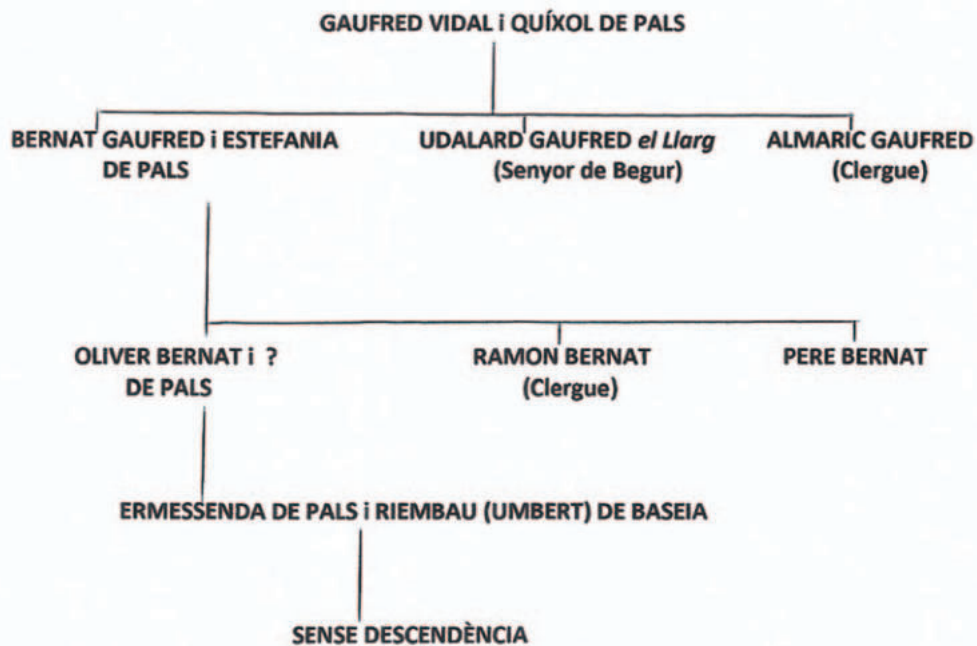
GAUFRED VIDAL i QUÍXOL DE PALS

BERNAT GAUFRED i ESTEFANIA DE PALS

UDALARD GAUFRED *el Llarg* (Senyor de Begur)

ALMARIC GAUFRED (Clergue)

OLIVER BERNAT i ? DE PALS

RAMON BERNAT (Clergue)

PERE BERNAT

ERMESSENDA DE PALS i RIEMBAU (UMBERT) DE BASEIA

SENSE DESCENDÈNCIA